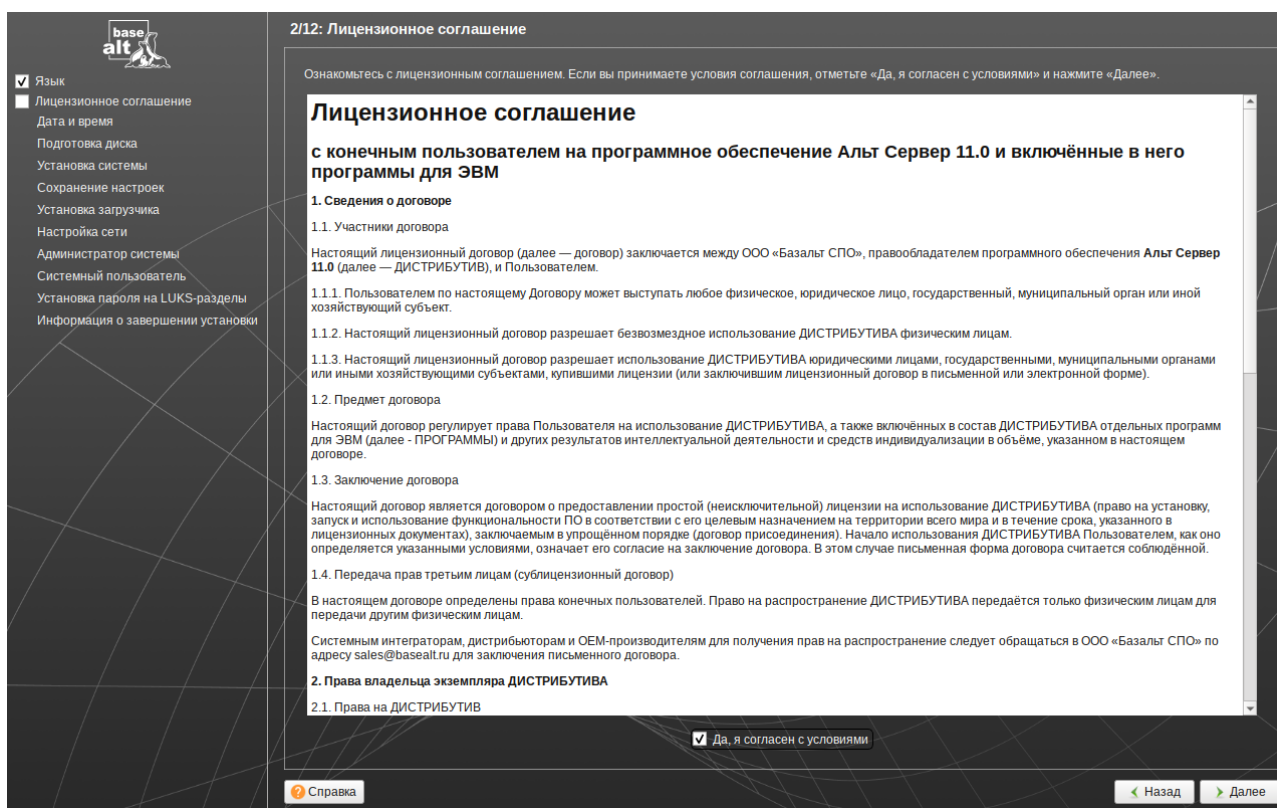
base alt

Язык
Лицензионное соглашение
Дата и время
Подготовка диска
Установка системы
Сохранение настроек
Установка загрузчика
Настройка сети
Администратор системы
Системный пользователь
Установка пароля на LUKS-разделы
Информация о завершении установки

2/12: Лицензионное соглашение

Ознакомьтесь с лицензионным соглашением. Если вы принимаете условия соглашения, отметьте «Да, я согласен с условиями» и нажмите «Далее».

Лицензионное соглашение

с конечным пользователем на программное обеспечение Альт Сервер 11.0 и включённые в него программы для ЭВМ

1. Сведения о договоре

1.1. Участники договора

Настоящий лицензионный договор (далее — договор) заключается между ООО «Базальт СПО», правообладателем программного обеспечения Альт Сервер 11.0 (далее — ДИСТРИБУТИВ), и Пользователем.

1.1.1. Пользователем по настоящему Договору может выступать любое физическое, юридическое лицо, государственный, муниципальный орган или иной хозяйствующий субъект.

1.1.2. Настоящий лицензионный договор разрешает безвозмездное использование ДИСТРИБУТИВА физическим лицам.

1.1.3. Настоящий лицензионный договор разрешает использование ДИСТРИБУТИВА юридическими лицами, государственными, муниципальными органами или иными хозяйствующими субъектами, купившими лицензии (или заключившим лицензионный договор в письменной или электронной форме).

1.2. Предмет договора

Настоящий договор регулирует права Пользователя на использование ДИСТРИБУТИВА, а также включённых в состав ДИСТРИБУТИВА отдельных программ для ЭВМ (далее - ПРОГРАММЫ) и других результатов интеллектуальной деятельности и средств индивидуализации в объёме, указанном в настоящем договоре.

1.3. Заключение договора

Настоящий договор является договором о предоставлении простой (неисключительной) лицензии на использование ДИСТРИБУТИВА (право на установку, запуск и использование функциональности ПО в соответствии с его целевым назначением на территории всего мира и в течение срока, указанного в лицензионных документах), заключаемым в упрощённом порядке (договор присоединения). Начало использования ДИСТРИБУТИВА Пользователем, как оно определяется указанными условиями, означает его согласие на заключение договора. В этом случае письменная форма договора считается соблюдённой.

1.4. Передача прав третьим лицам (сублицензионный договор)

В настоящем договоре определены права конечных пользователей. Право на распространение ДИСТРИБУТИВА передаётся только физическим лицам для передачи другим физическим лицам.

Системным интеграторам, дистрибьюторам и OEM-производителям для получения прав на распространение следует обращаться в ООО «Базальт СПО» по адресу sales@basealt.ru для заключения письменного договора.

2. Права владельца экземпляра ДИСТРИБУТИВА

2.1. Права на ДИСТРИБУТИВ

Да, я согласен с условиями

Справка
Назад
Далее